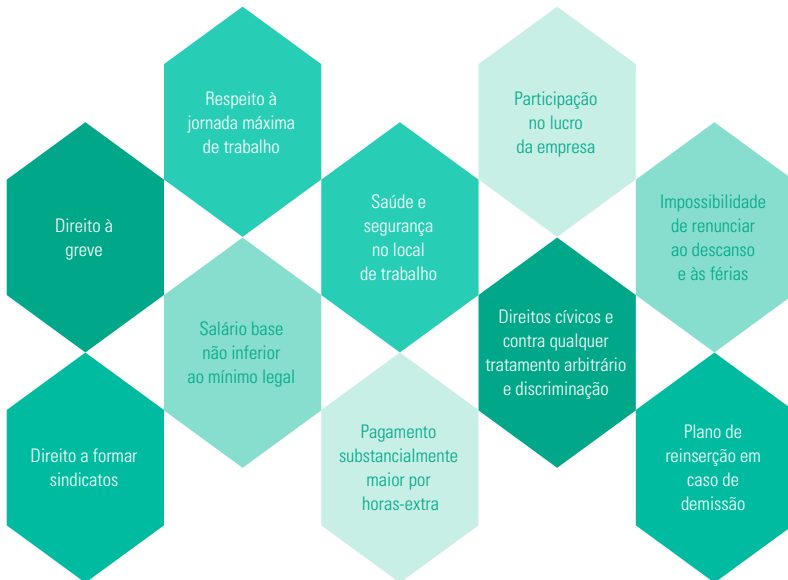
Respeito à jornada máxima de trabalho

Participação no lucro da empresa

Direito à greve

Saúde e segurança no local de trabalho

Impossibilidade de renunciar ao descanso e às férias

Salário base não inferior ao mínimo legal

Direitos cívicos e contra qualquer tratamento arbitrário e discriminação

Direito a formar sindicatos

Pagamento substancialmente maior por horas-extra

Plano de reinserção em caso de demissão